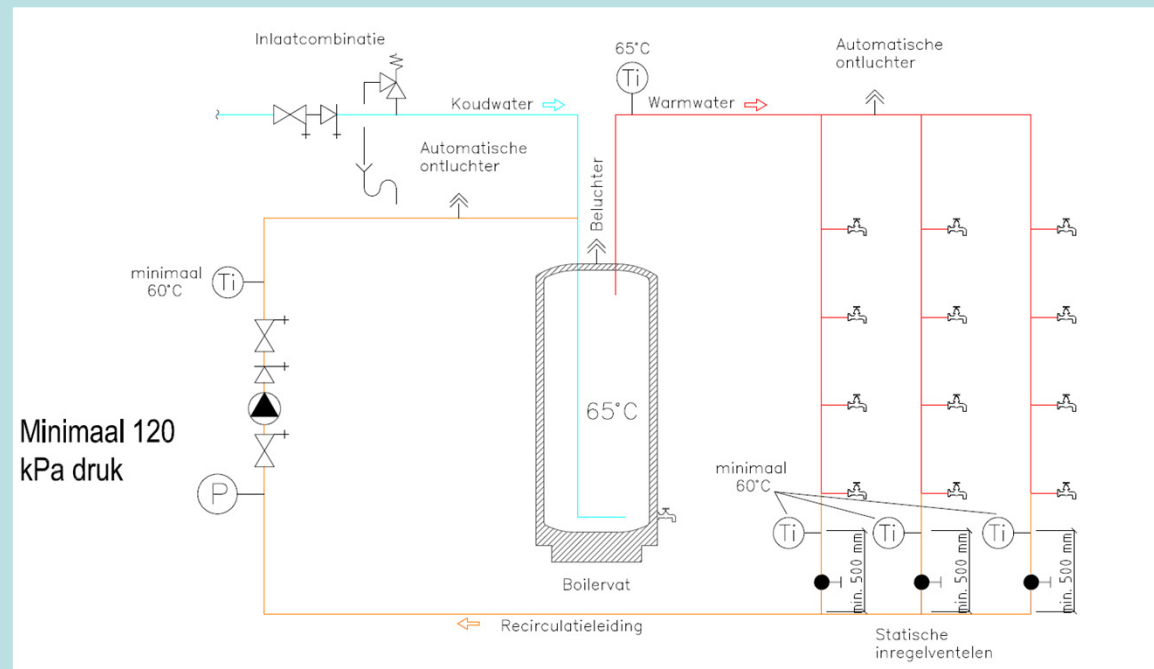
Inlaatcombinatie

65°C

Ti

Automatische ontluchter

Koudwater

Warmwater

Automatische ontluchter

Beluchter

minimaal 60°C

Ti

65°C

Minimaal 120 kPa druk

P

minimaal 60°C

Ti

Ti

Ti

min. 500 mm

min. 500 mm

min. 500 mm

Boilervat

Recirculatieleiding

Statische inregelventelen